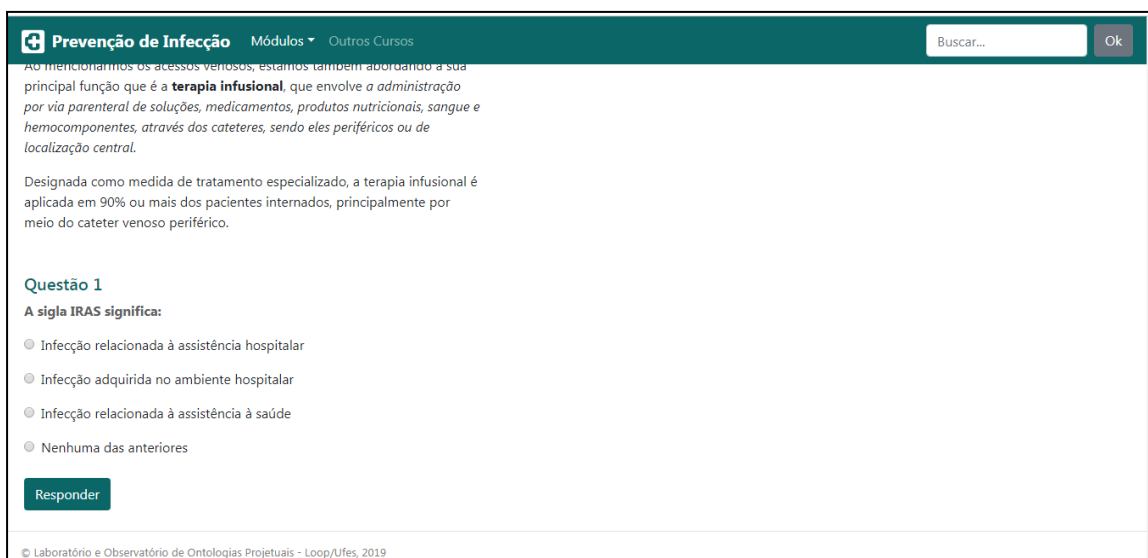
Prevenção de Infecção Módulos Outros Cursos

Buscar... Ok

Ao mencionarmos os acessos venosos, estamos também abordando a sua principal função que é a **terapia infusional**, que envolve *a administração por via parenteral de soluções, medicamentos, produtos nutricionais, sangue e hemocomponentes, através dos cateteres, sendo eles periféricos ou de localização central.*

Designada como medida de tratamento especializado, a terapia infusional é aplicada em 90% ou mais dos pacientes internados, principalmente por meio do cateter venoso periférico.

Questão 1

**A sigla IRAS significa:**

Infecção relacionada à assistência hospitalar

Infecção adquirida no ambiente hospitalar

Infecção relacionada à assistência à saúde

Nenhuma das anteriores

Responder

© Laboratório e Observatório de Ontologias Projetuais - Loop/Ufes, 2019